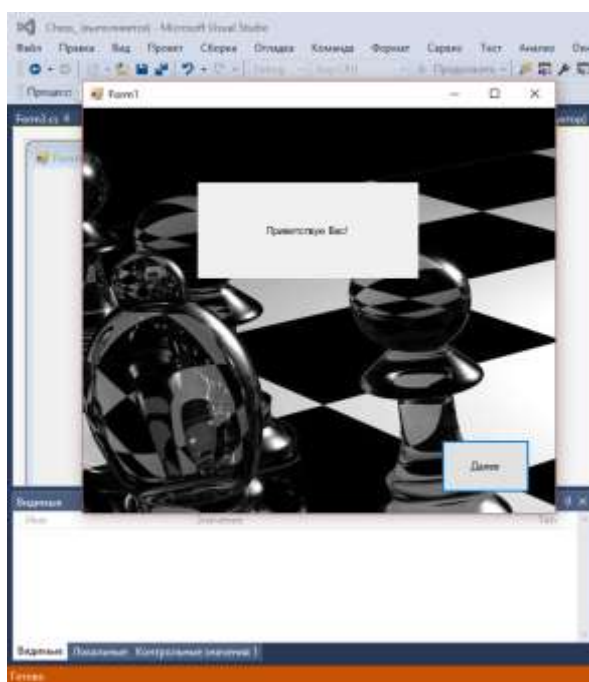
Chess_tournament - Microsoft Visual Studio

Файл Правка Вид Проект Сборка Отладка Команда Формат Сервис Тест Анализ

Процесс:

Form2.cs

Form1

Приветствую Вас!

Далее

Видимые

Имя Значение Тип

Видимые Локальные Контрольные значения 1

Готово